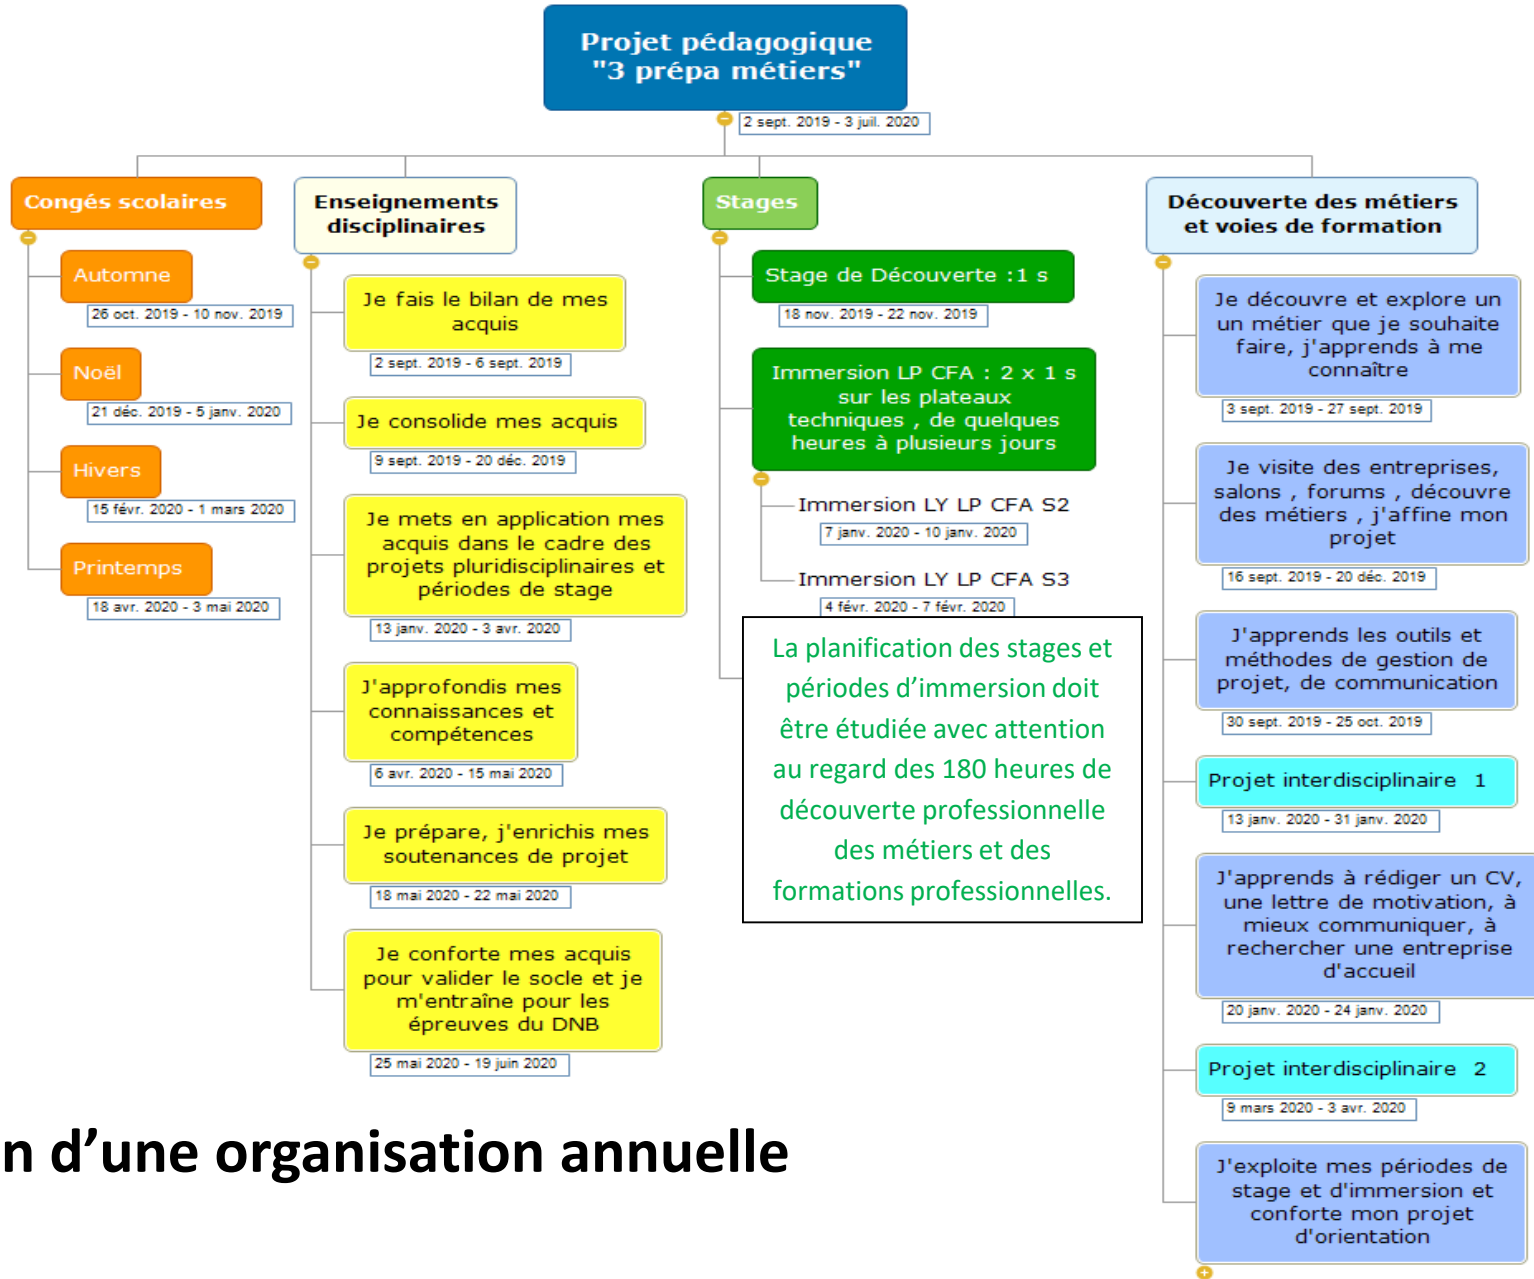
Projet pédagogique "3 prépa métiers"

2 sept. 2019 - 3 juil. 2020

Congés scolaires

Automne

26 oct. 2019 - 10 nov. 2019

Noël

21 déc. 2019 - 5 janv. 2020

Hivers

15 févr. 2020 - 1 mars 2020

Printemps

18 avr. 2020 - 3 mai 2020

Enseignements disciplinaires

Je fais le bilan de mes acquis

2 sept. 2019 - 6 sept. 2019

Je consolide mes acquis

9 sept. 2019 - 20 déc. 2019

Je mets en application mes acquis dans le cadre des projets pluridisciplinaires et périodes de stage

13 janv. 2020 - 3 avr. 2020

J'approfondis mes connaissances et compétences

6 avr. 2020 - 15 mai 2020

Je prépare, j'enrichis mes soutenances de projet

18 mai 2020 - 22 mai 2020

Je conforte mes acquis pour valider le socle et je m'entraîne pour les épreuves du DNB

25 mai 2020 - 19 juin 2020

Stages

Stage de Découverte :1 s

18 nov. 2019 - 22 nov. 2019

Immersion LP CFA : 2 x 1 s sur les plateaux techniques , de quelques heures à plusieurs jours

Immersion LY LP CFA S2

7 janv. 2020 - 10 janv. 2020

Immersion LY LP CFA S3

4 févr. 2020 - 7 févr. 2020

La planification des stages et périodes d'immersion doit être étudiée avec attention au regard des 180 heures de découverte professionnelle des métiers et des formations professionnelles.

Découverte des métiers et voies de formation

Je découvre et explore un un métier que je souhaite faire, j'apprends à me connaître

3 sept. 2019 - 27 sept. 2019

Je visite des entreprises, salons , forums , découvre des métiers , j'affine mon projet

16 sept. 2019 - 20 déc. 2019

J'apprends les outils et méthodes de gestion de projet, de communication

30 sept. 2019 - 25 oct. 2019

Projet interdisciplinaire 1

13 janv. 2020 - 31 janv. 2020

J'apprends à rédiger un CV, une lettre de motivation, à mieux communiquer, à rechercher une entreprise d'accueil

20 janv. 2020 - 24 janv. 2020

Projet interdisciplinaire 2

9 mars 2020 - 3 avr. 2020

J'exploite mes périodes de stage et d'immersion et conforte mon projet d'orientation

n d'une organisation annuelle